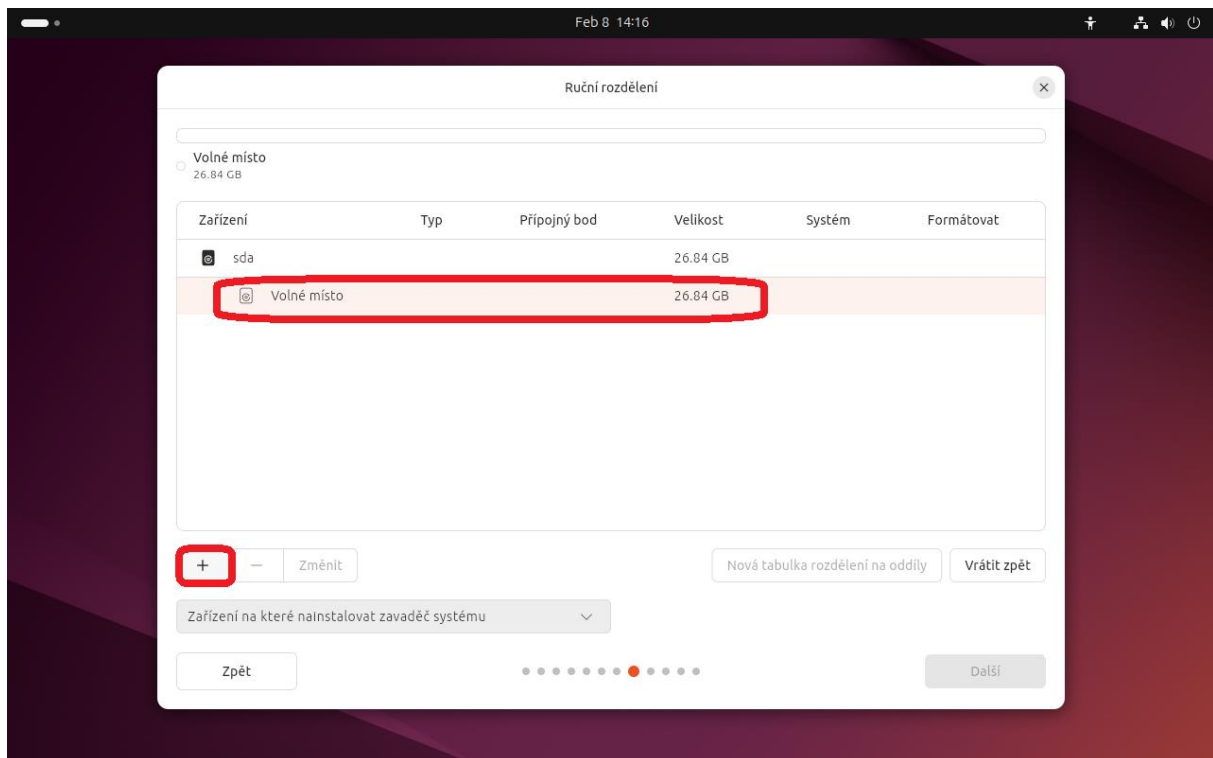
Feb 8 14:16

Ruční rozdělení

Volné místo
26.84 GB

| Zařízení | Typ | Přípojný bod | Velikost | Systém | Formátovat |
|---|---|---|---|---|---|
| sda | | | 26.84 GB | | |
| Volné místo | | | 26.84 GB | | |

+ − Změnit

Nová tabulka rozdělení na oddíly

Vrátit zpět

Zařízení na které nainstalovat zavaděč systému

Zpět

Další